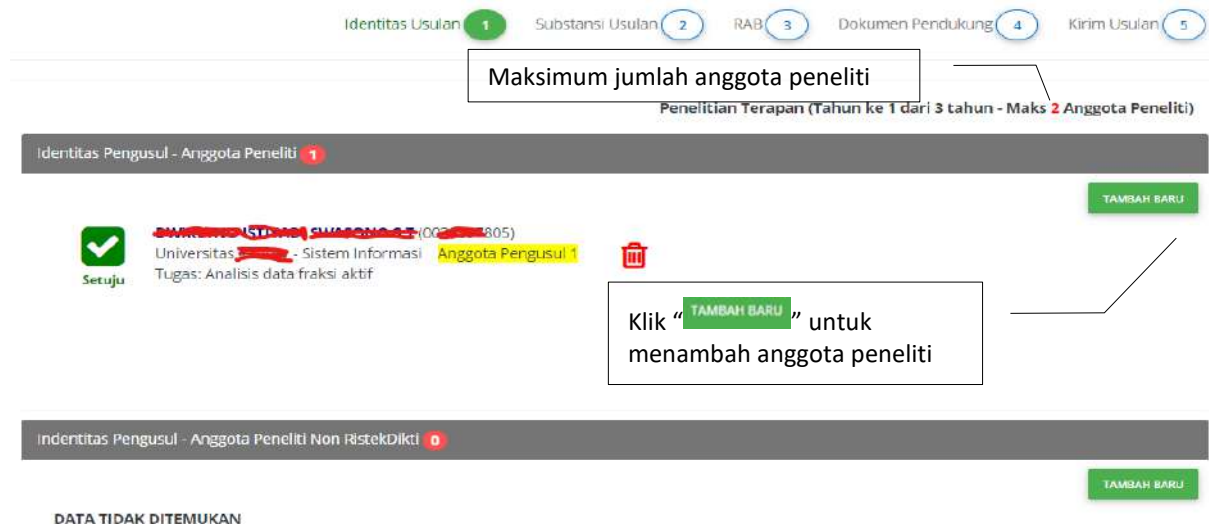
Identitas Usulan 1 Substansi Usulan 2 RAB 3 Dokumen Pendukung 4 Kirim Usulan 5

Maksimum jumlah anggota peneliti

Penelitian Terapan (Tahun ke 1 dari 3 tahun - Maks 2 Anggota Peneliti)

Identitas Pengusul - Anggota Peneliti 1

TAMBAH BARU

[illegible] (00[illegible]805)
Universitas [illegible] - Sistem Informasi Anggota Pengusul 1
Tugas: Analisis data fraksi aktif

Setuju

Klik "TAMBAH BARU" untuk menambah anggota peneliti

Indentitas Pengusul - Anggota Peneliti Non RistekDikti 0

TAMBAH BARU

DATA TIDAK DITEMUKAN